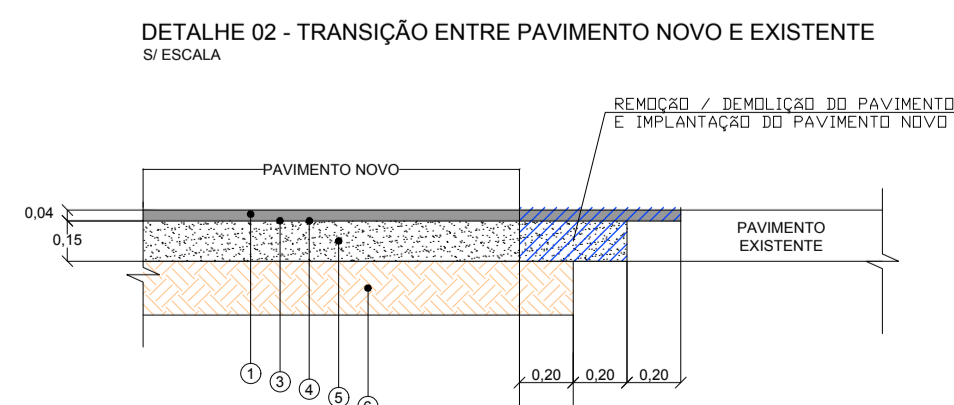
DETALHE 02 - TRANSIÇÃO ENTRE PAVIMENTO NOVO E EXISTENTE
S/ ESCALA

REMOÇÃO / DEMOLIÇÃO DO PAVIMENTO
E IMPLANTAÇÃO DO PAVIMENTO NOVO

PAVIMENTO NOVO

0,04
0,15

PAVIMENTO
EXISTENTE

1
3
4
5
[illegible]

0,20
0,20
0,20